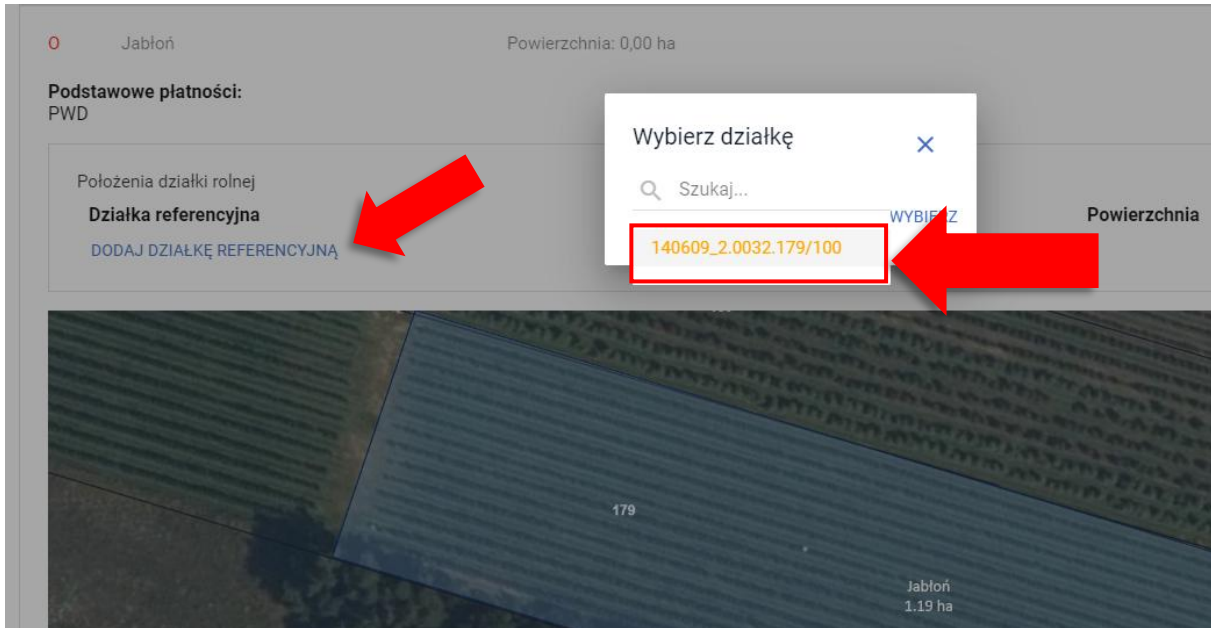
O Jabłoń Powierzchnia: 0,00 ha

Podstawowe płatności:
PWD

Położenia działki rolnej

Działka referencyjna

DODAJ DZIAŁKĘ REFERENCYJNĄ

Powierzchnia

Wybierz działkę

Szukaj...

WYBIERZ

140609_2.0032.179/100

179

Jabłoń
1.19 ha